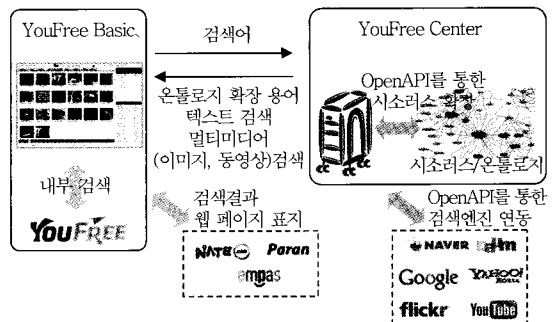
YouFree Basic

검색어

YouFree Center

온톨로지 확장 용어
텍스트 검색
멀티미디어
(이미지, 동영상)검색

OpenAPI를 통한
시소러스 확장

시소러스/온톨로지

내부 검색

YouFREE

검색결과
웹 페이지 표지

NATE Paran
empas

OpenAPI를 통한
검색엔진 연동

NAVER daum
Google YAHOO! KOREA
flickr YouTube